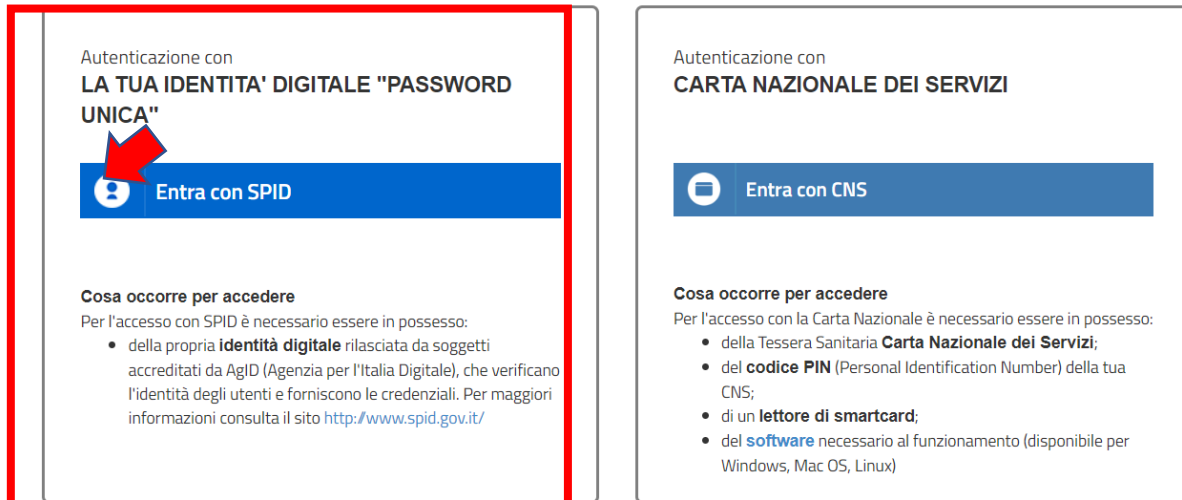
Autenticazione con
LA TUA IDENTITA' DIGITALE "PASSWORD UNICA"

Entra con SPID

Cosa occorre per accedere
Per l'accesso con SPID è necessario essere in possesso:
- della propria identità digitale rilasciata da soggetti accreditati da AgID (Agenzia per l'Italia Digitale), che verificano l'identità degli utenti e forniscono le credenziali. Per maggiori informazioni consulta il sito http://www.spid.gov.it/

Autenticazione con
CARTA NAZIONALE DEI SERVIZI

Entra con CNS

Cosa occorre per accedere
Per l'accesso con la Carta Nazionale è necessario essere in possesso:
- della Tessera Sanitaria Carta Nazionale dei Servizi;
- del codice PIN (Personal Identification Number) della tua CNS;
- di un lettore di smartcard;
- del software necessario al funzionamento (disponibile per Windows, Mac OS, Linux)